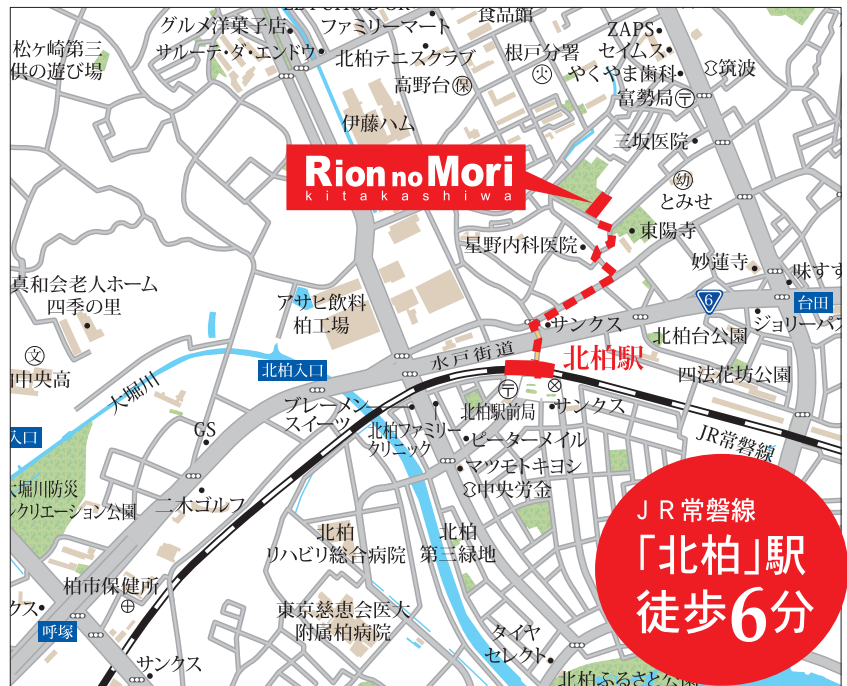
グルメ洋菓子店
ファミリーマート
食品館
ZAPS
松ヶ崎第三
供の遊び場
サルーテ・ダ・エンドウ
北柏テニスクラブ
根戸分署
セイムス
やくやま歯科
筑波
高野台
富勢局
伊藤ハム
三坂医院
Rion no Mori
kitakashiwa
とみせ
東陽寺
星野内科医院
妙蓮寺
味すず
真和会老人ホーム
四季の里
アサヒ飲料
柏工場
6
台田
サンクス
北柏台公園
ジョリーパス
中央高
北柏入口
水戸街道
北柏駅
四法花坊公園
大堀川
ブレーメン
スイーツ
北柏駅前局
サンクス
入口
GS
北柏ファミリー
クリニック
ピーターメイル
JR常磐線
マツモトキヨシ
中央労金
大堀川防災
レクリエーション公園
二木ゴルフ
JR常磐線
「北柏」駅
徒歩6分
北柏
リハビリ総合病院
北柏
第三緑地
柏市保健所
クス
東京慈恵会医大
附属柏病院
呼塚
タイヤ
セレクト
サンクス
北柏ふるさと公園